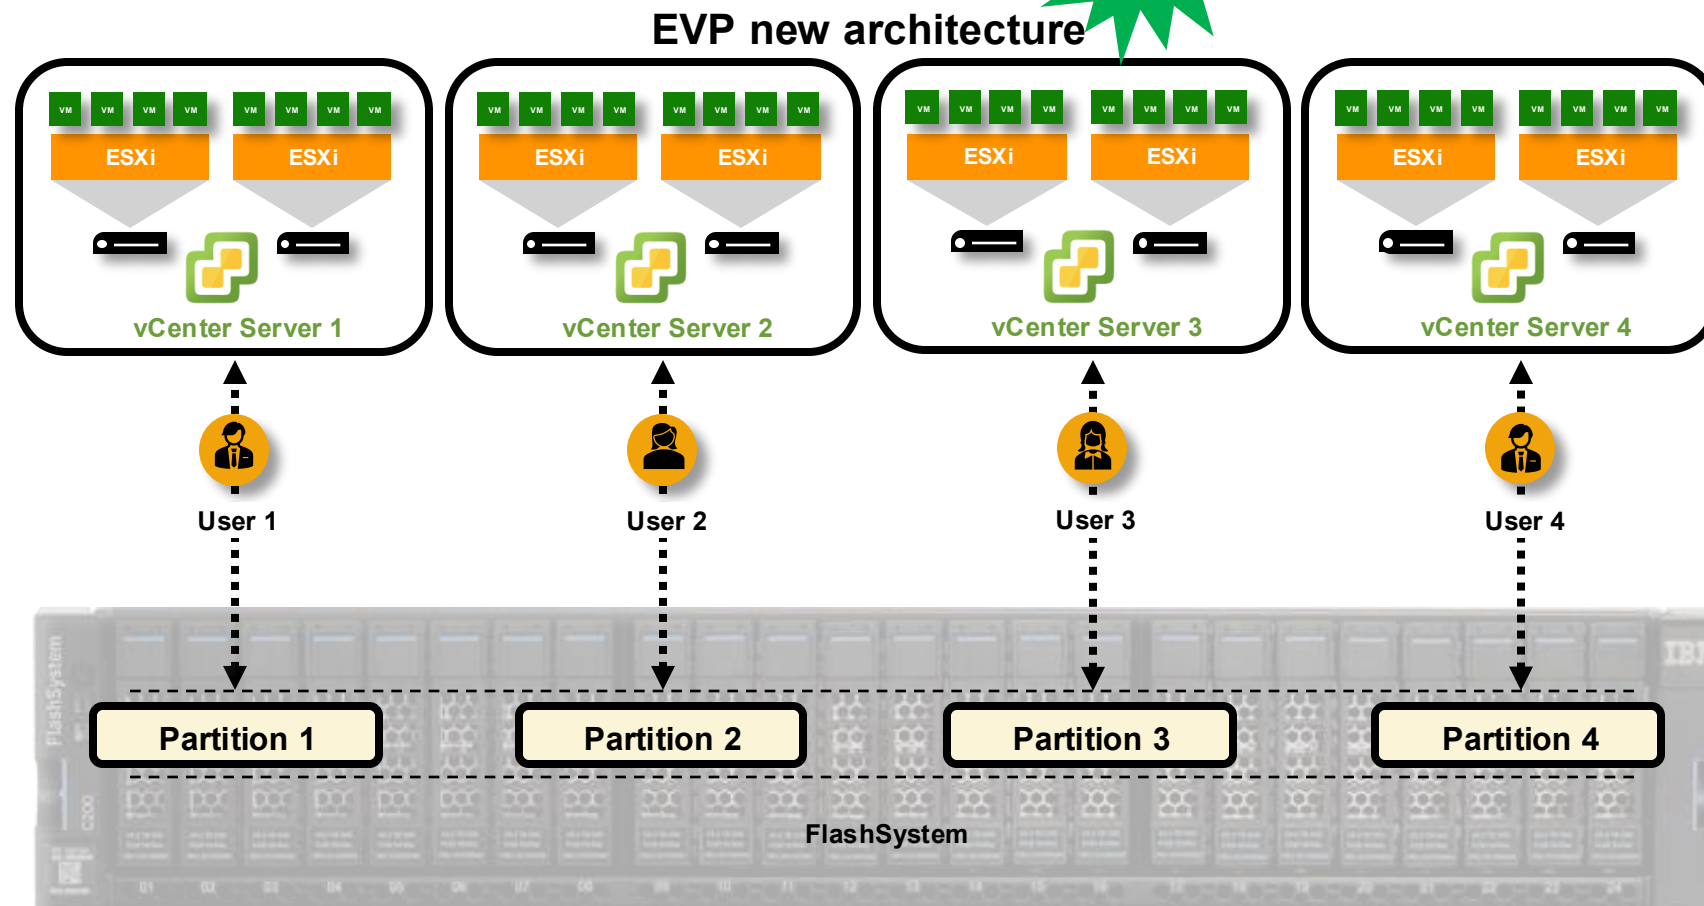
EVP new architecture

VM VM VM VM VM VM VM VM
ESXi ESXi
vCenter Server 1

VM VM VM VM VM VM VM VM
ESXi ESXi
vCenter Server 2

VM VM VM VM VM VM VM VM
ESXi ESXi
vCenter Server 3

VM VM VM VM VM VM VM VM
ESXi ESXi
vCenter Server 4

User 1

User 2

User 3

User 4

Partition 1

Partition 2

Partition 3

Partition 4

FlashSystem

FlashSystem

IBM